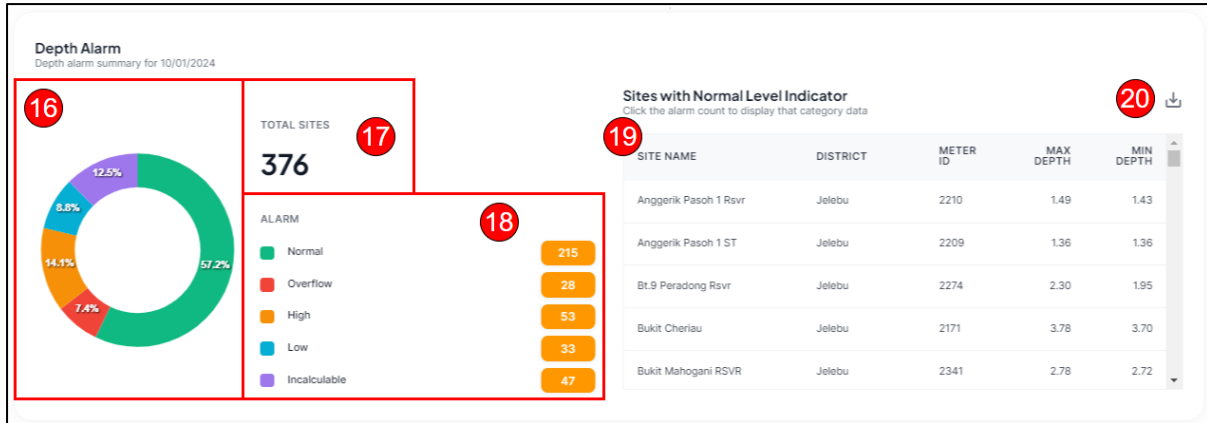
Depth Alarm
Depth alarm summary for 10/01/2024

16

12.5%
8.8%
14.1%
7.4%
57.2%

TOTAL SITES
376

17

ALARM

18

Normal 215
Overflow 28
High 53
Low 33
Incalculable 47

Sites with Normal Level Indicator
Click the alarm count to display that category data

19

20

| SITE NAME | DISTRICT | METER ID | MAX DEPTH | MIN DEPTH |
|---|---|---|---|---|
| Anggerik Pasoh 1 Rsvr | Jelebu | 2210 | 1.49 | 1.43 |
| Anggerik Pasoh 1 ST | Jelebu | 2209 | 1.36 | 1.36 |
| Bt.9 Peradong Rsvr | Jelebu | 2274 | 2.30 | 1.95 |
| Bukit Cheriau | Jelebu | 2171 | 3.78 | 3.70 |
| Bukit Mahogani RSVR | Jelebu | 2341 | 2.78 | 2.72 |